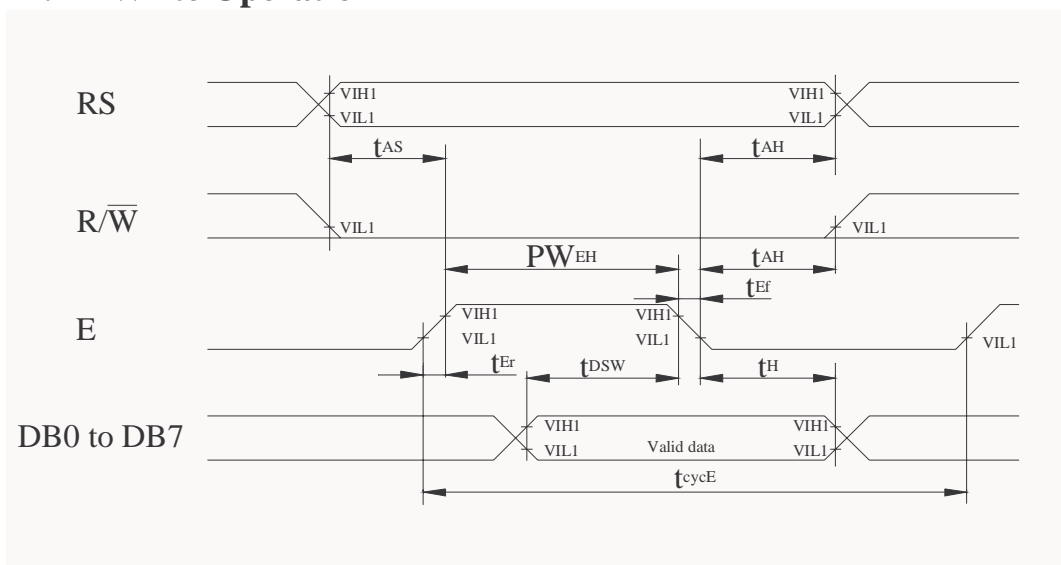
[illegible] Write Operation

RS

VIH1
VIL1
VIH1
VIL1

$t_{AS}$
$t_{AH}$

$R/\overline{W}$

VIL1
VIL1

$PW_{EH}$
$t_{AH}$
$t_{Ef}$

E

VIH1
VIL1
VIH1
VIL1
VIL1

$t_{Er}$
$t_{DSW}$
$t_{H}$

DB0 to DB7

VIH1
VIL1
Valid data
VIH1
VIL1

$t_{cycE}$